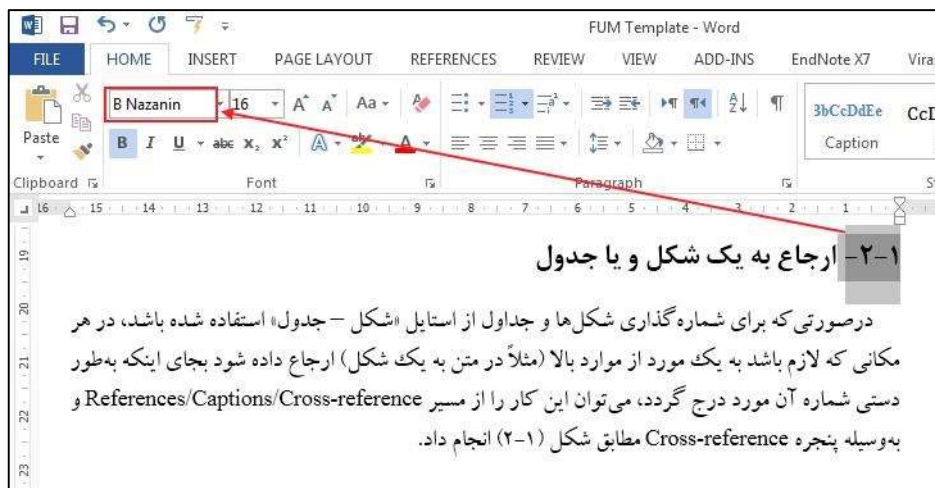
FUM Template - Word

FILE HOME INSERT PAGE LAYOUT REFERENCES REVIEW VIEW ADD-INS EndNote X7 Vira

Paste

B Nazanin 16 A A Aa

B I U abc $x_2$ $x^2$ A A

Clipboard Font Paragraph

3bCcDdEe CcD

Caption

16 15 14 13 12 11 10 9 8 7 6 5 4 3 2 1

۲-۱- ارجاع به یک شکل و یا جدول

درصورتی‌که برای شماره‌گذاری شکل‌ها و جداول از استایل «شکل – جدول» استفاده شده باشد، در هر مکانی که لازم باشد به یک مورد از موارد بالا (مثلاً در متن به یک شکل) ارجاع داده شود بجای اینکه به‌طور دستی شماره آن مورد درج گردد، می‌توان این کار را از مسیر References/Captions/Cross-reference و به‌وسیله پنجره Cross-reference مطابق شکل (۱-۲) انجام داد.

19
20
21
22
23